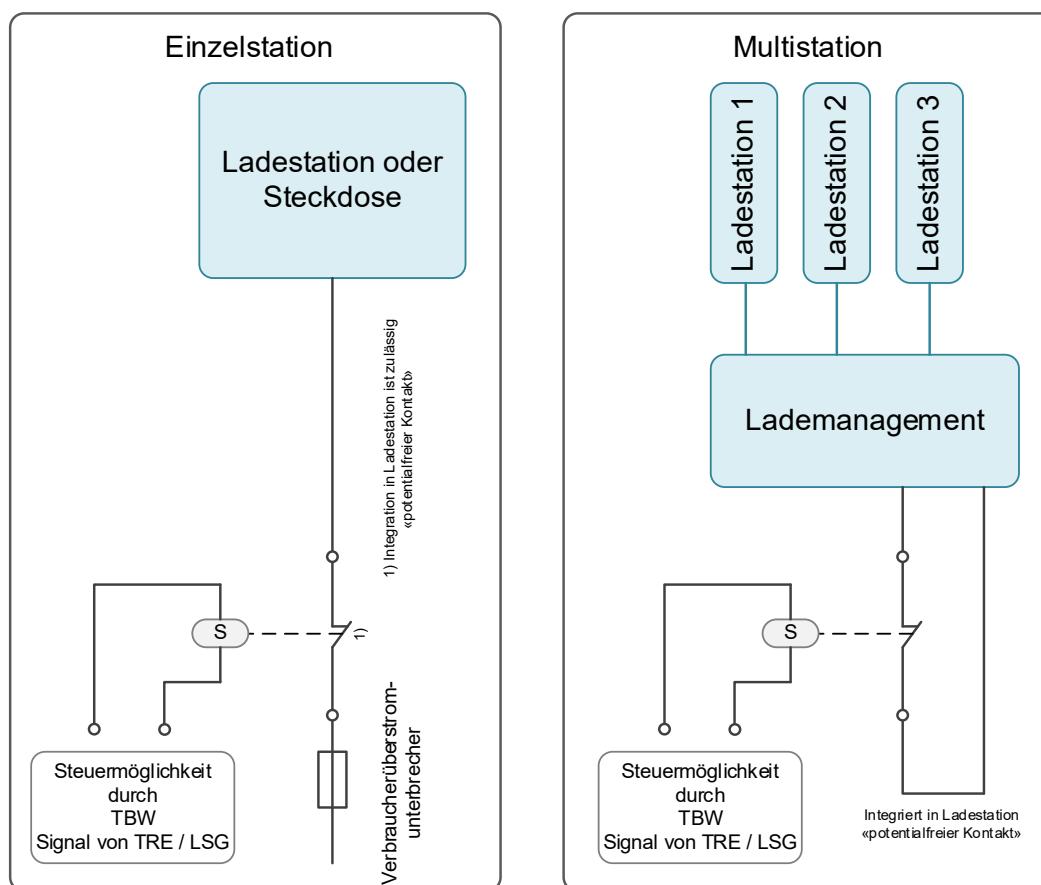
Einzelstation

Ladestation oder Steckdose

1) Integration in Ladestation ist zulässig «potentialfreier Kontakt»

S

1)

Verbraucherüberstromunterbrecher

Steuermöglichkeit durch TBW Signal von TRE / LSG

Multistation

Ladestation 1

Ladestation 2

Ladestation 3

Lademanagement

S

Steuermöglichkeit durch TBW Signal von TRE / LSG

Integriert in Ladestation «potentialfreier Kontakt»